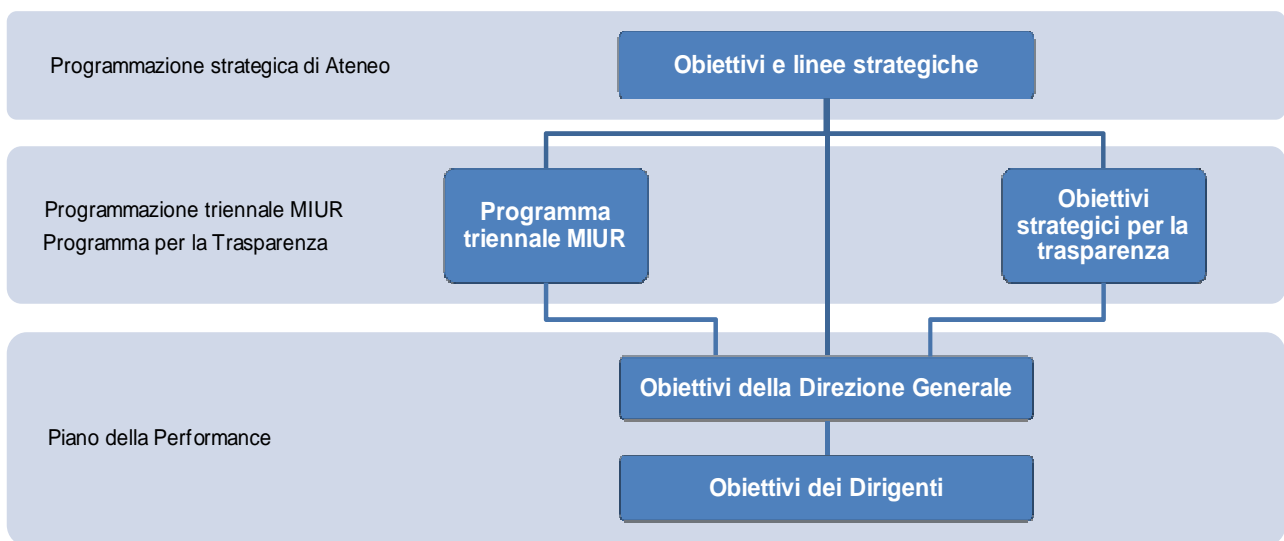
Programmazione strategica di Ateneo

Obiettivi e linee strategiche

Programmazione triennale MIUR
Programma per la Trasparenza

Programma triennale MIUR

Obiettivi strategici per la trasparenza

Piano della Performance

Obiettivi della Direzione Generale

Obiettivi dei Dirigenti